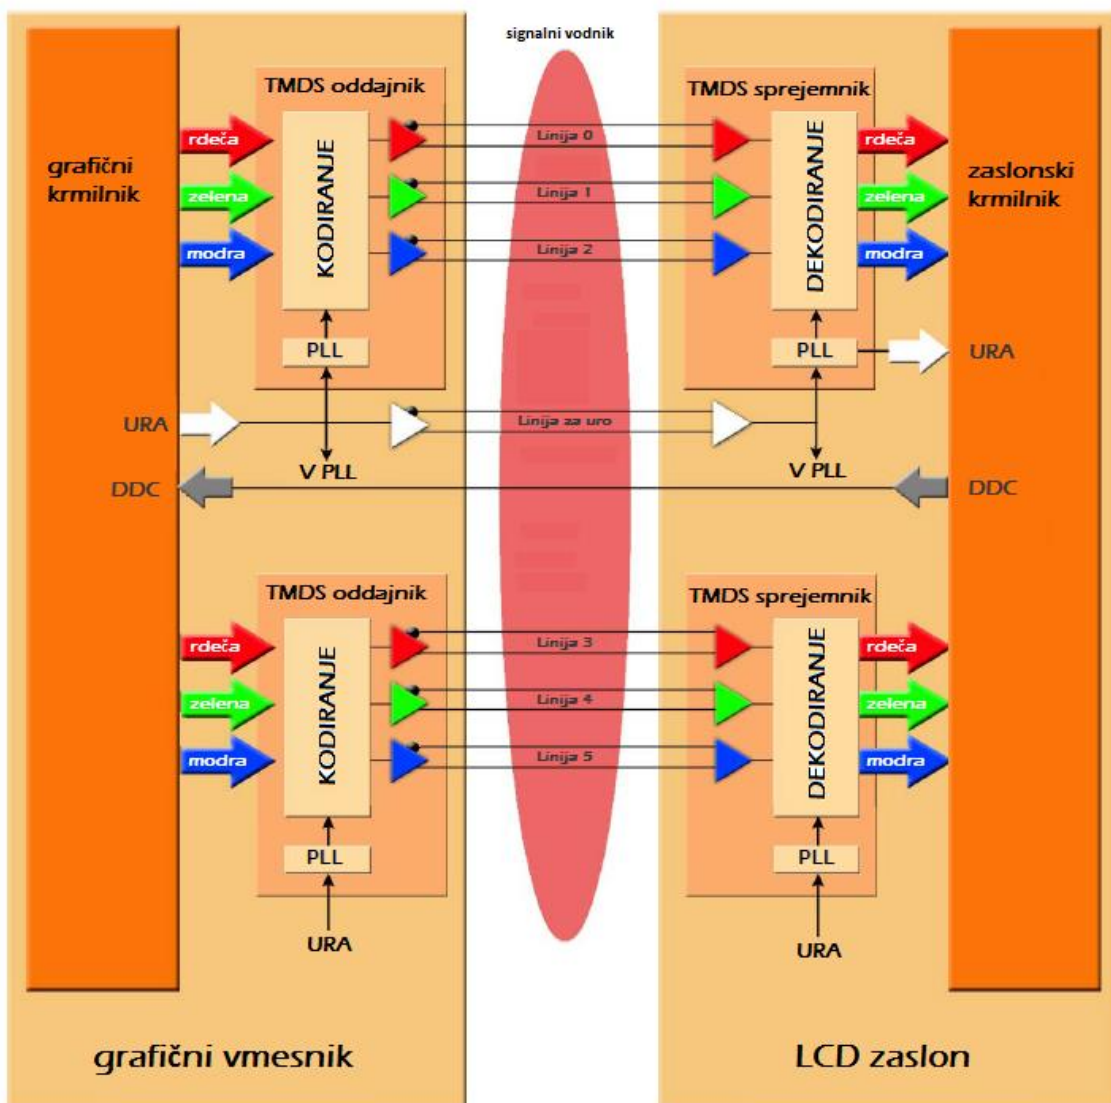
signalni vodnik

grafični krmilnik

TMDS oddajnik

rdeča
zelena
modra

KODIRANJE

PLL

Linija 0
Linija 1
Linija 2

TMDS sprejemnik

DEKODIRANJE

rdeča
zelena
modra

PLL

zaslonski krmilnik

URA

URA

Linija za uro

V PLL

V PLL

DDC

DDC

TMDS oddajnik

rdeča
zelena
modra

KODIRANJE

PLL

URA

Linija 3
Linija 4
Linija 5

TMDS sprejemnik

DEKODIRANJE

rdeča
zelena
modra

PLL

URA

grafični vmesnik

LCD zaslon